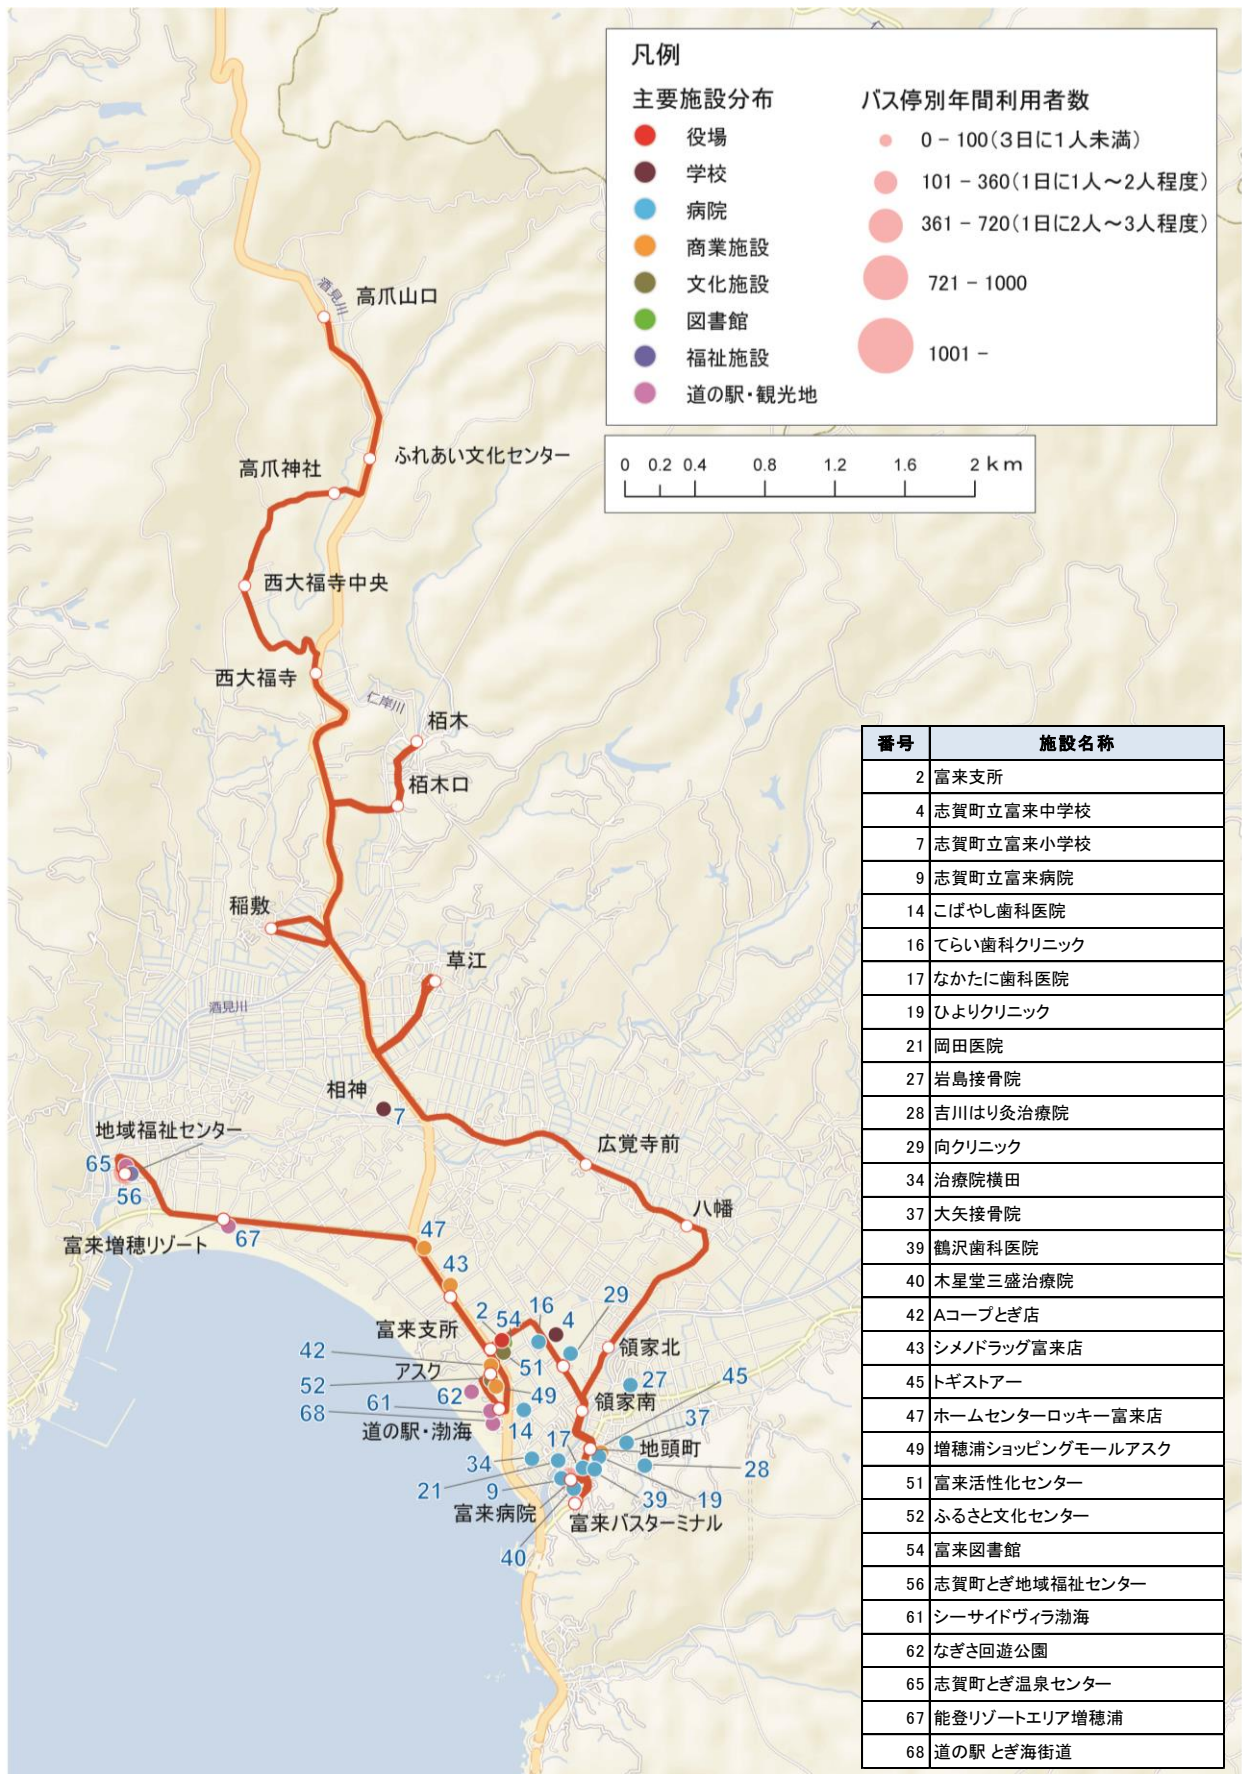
凡例

主要施設分布
役場
学校
病院
商業施設
文化施設
図書館
福祉施設
道の駅・観光地

バス停別年間利用者数
0 − 100（3日に1人未満）
101 − 360（1日に1人〜2人程度）
361 − 720（1日に2人〜3人程度）
721 − 1000
1001 −

0 0.2 0.4 0.8 1.2 1.6 2 km

酒見川
高爪山口
ふれあい文化センター
高爪神社
西大福寺中央
西大福寺
仁岸川
栢木
栢木口
稲敷
草江
酒見川
相神
7
広覚寺前
八幡
地域福祉センター
65
56
富来増穂リゾート
67
47
43
2
54
16
4
29
富来支所
領家北
42
アスク
51
27
45
52
62
49
領家南
61
68
道の駅・渤海
14
37
17
地頭町
34
28
21
9
39
19
富来病院
富来バスターミナル
40

| 番号 | 施設名称 |
|---|---|
| 2 | 富来支所 |
| 4 | 志賀町立富来中学校 |
| 7 | 志賀町立富来小学校 |
| 9 | 志賀町立富来病院 |
| 14 | こばやし歯科医院 |
| 16 | てらい歯科クリニック |
| 17 | なかたに歯科医院 |
| 19 | ひよりクリニック |
| 21 | 岡田医院 |
| 27 | 岩島接骨院 |
| 28 | 吉川はり灸治療院 |
| 29 | 向クリニック |
| 34 | 治療院横田 |
| 37 | 大矢接骨院 |
| 39 | 鶴沢歯科医院 |
| 40 | 木星堂三盛治療院 |
| 42 | Aコープとぎ店 |
| 43 | シメノドラッグ富来店 |
| 45 | トギストアー |
| 47 | ホームセンターロッキー富来店 |
| 49 | 増穂浦ショッピングモールアスク |
| 51 | 富来活性化センター |
| 52 | ふるさと文化センター |
| 54 | 富来図書館 |
| 56 | 志賀町とぎ地域福祉センター |
| 61 | シーサイドヴィラ渤海 |
| 62 | なぎさ回遊公園 |
| 65 | 志賀町とぎ温泉センター |
| 67 | 能登リゾートエリア増穂浦 |
| 68 | 道の駅 とぎ海街道 |